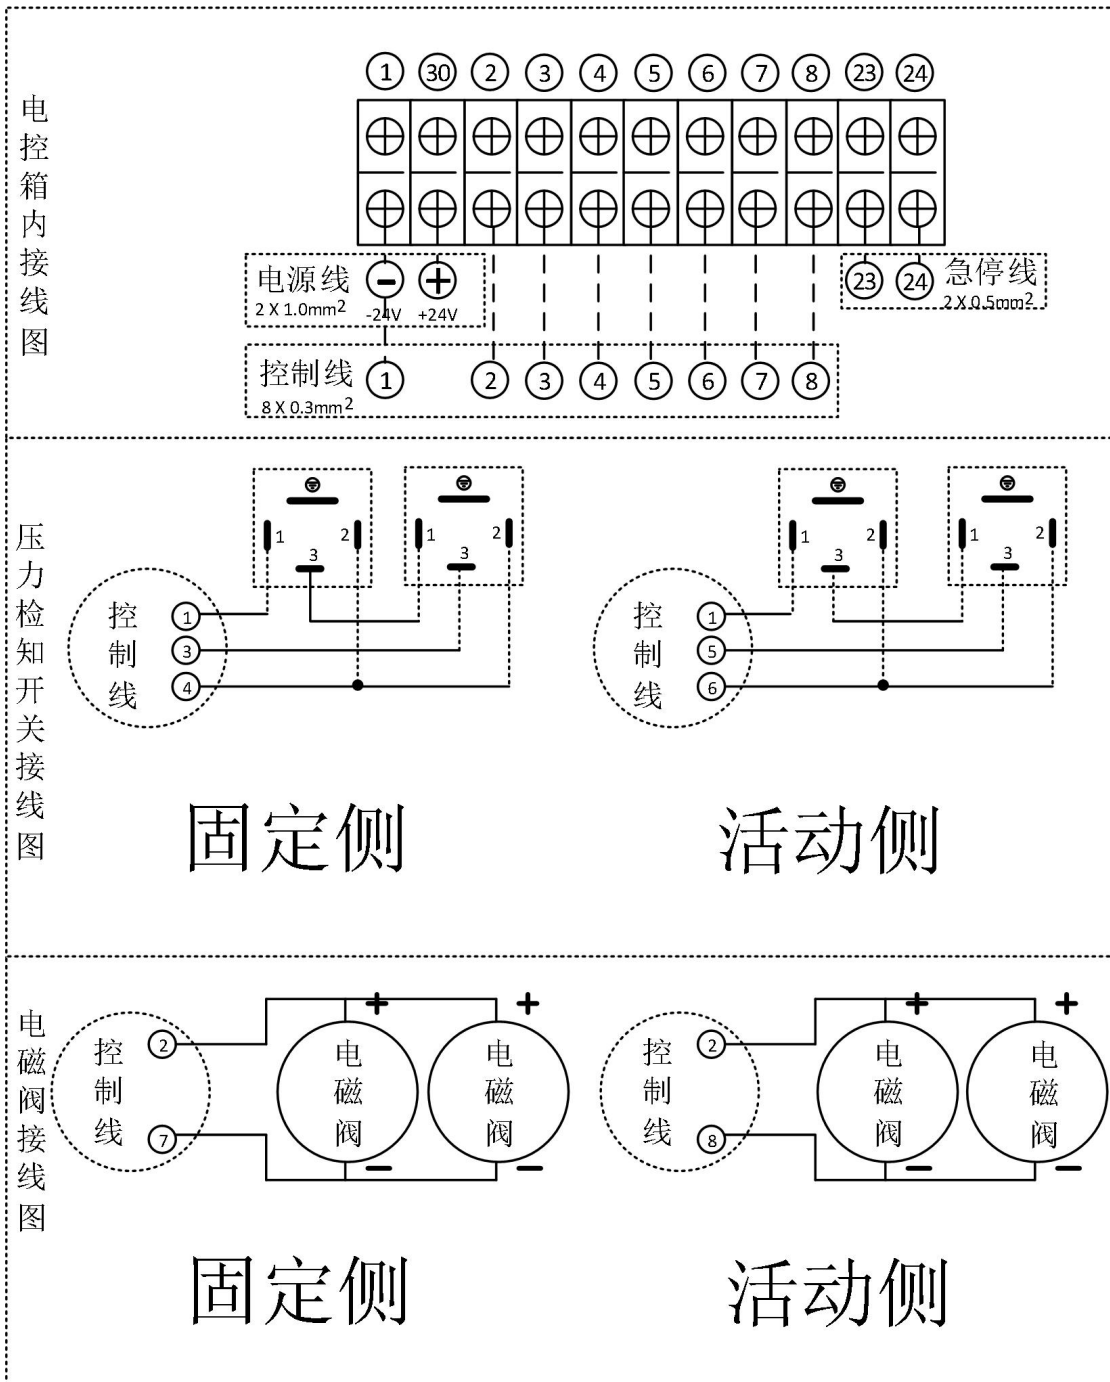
电控箱内接线图

1 30 2 3 4 5 6 7 8 23 24

电源线 − +
$2\times1.0mm^2$
-24V +24V

23 24 急停线
$2\times0.5mm^2$

控制线 1 2 3 4 5 6 7 8
$8\times0.3mm^2$

压力检知开关接线图

1 2 3 1 2 3

控制线 1 3 4

固定侧

1 2 3 1 2 3

控制线 1 5 6

活动侧

电磁阀接线图

控制线 2 7
+ +
电磁阀 电磁阀
− −

固定侧

控制线 2 8
+ +
电磁阀 电磁阀
− −

活动侧